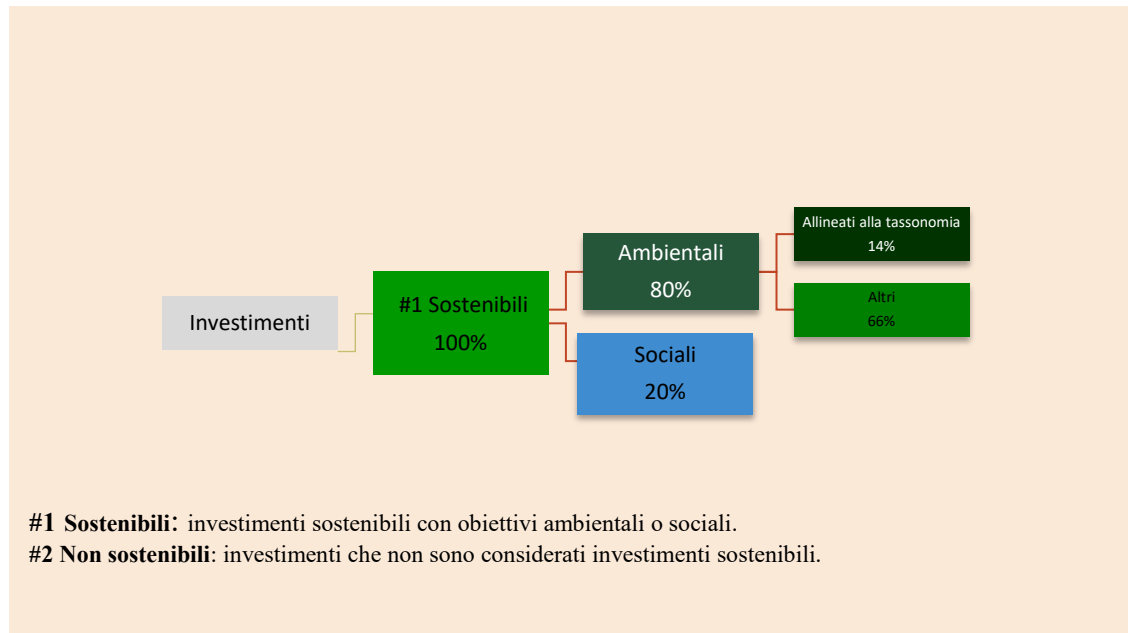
Investimenti

#1 Sostenibili
100%

Ambientali
80%

Sociali
20%

Allineati alla tassonomia
14%

Altri
66%

**#1 Sostenibili**: investimenti sostenibili con obiettivi ambientali o sociali.
**#2 Non sostenibili**: investimenti che non sono considerati investimenti sostenibili.